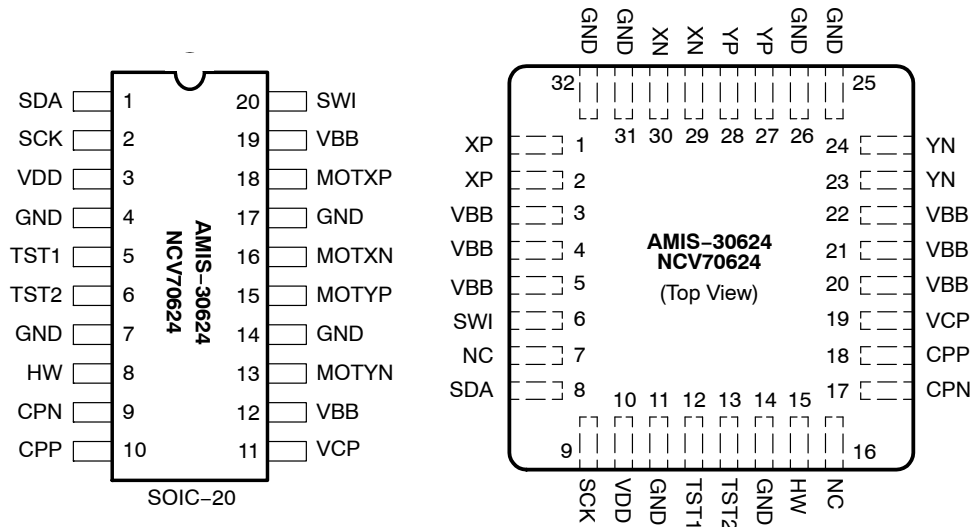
SDA 1
SCK 2
VDD 3
GND 4
TST1 5
TST2 6
GND 7
HW 8
CPN 9
CPP 10
20 SWI
19 VBB
18 MOTXP
17 GND
16 MOTXN
15 MOTYP
14 GND
13 MOTYN
12 VBB
11 VCP

AMIS−30624
NCV70624

SOIC−20

GND GND XN XN YP YP GND GND
32 31 30 29 28 27 26 25

XP 1
XP 2
VBB 3
VBB 4
VBB 5
SWI 6
NC 7
SDA 8

24 YN
23 YN
22 VBB
21 VBB
20 VBB
19 VCP
18 CPP
17 CPN

AMIS−30624
NCV70624
(Top View)

9 10 11 12 13 14 15 16
SCK VDD GND TST1 TST2 GND HW NC